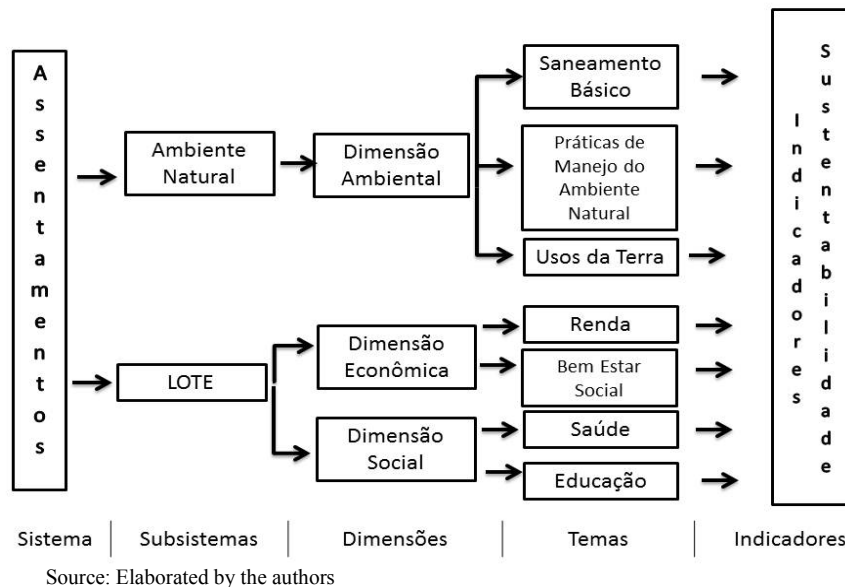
Assentamentos

Ambiente Natural

Dimensão Ambiental

Saneamento Básico

Práticas de Manejo do Ambiente Natural

Usos da Terra

LOTE

Dimensão Econômica

Renda

Bem Estar Social

Dimensão Social

Saúde

Educação

Indicadores

Sustentabilidade

Sistema | Subsistemas | Dimensões | Temas | Indicadores

Source: Elaborated by the authors